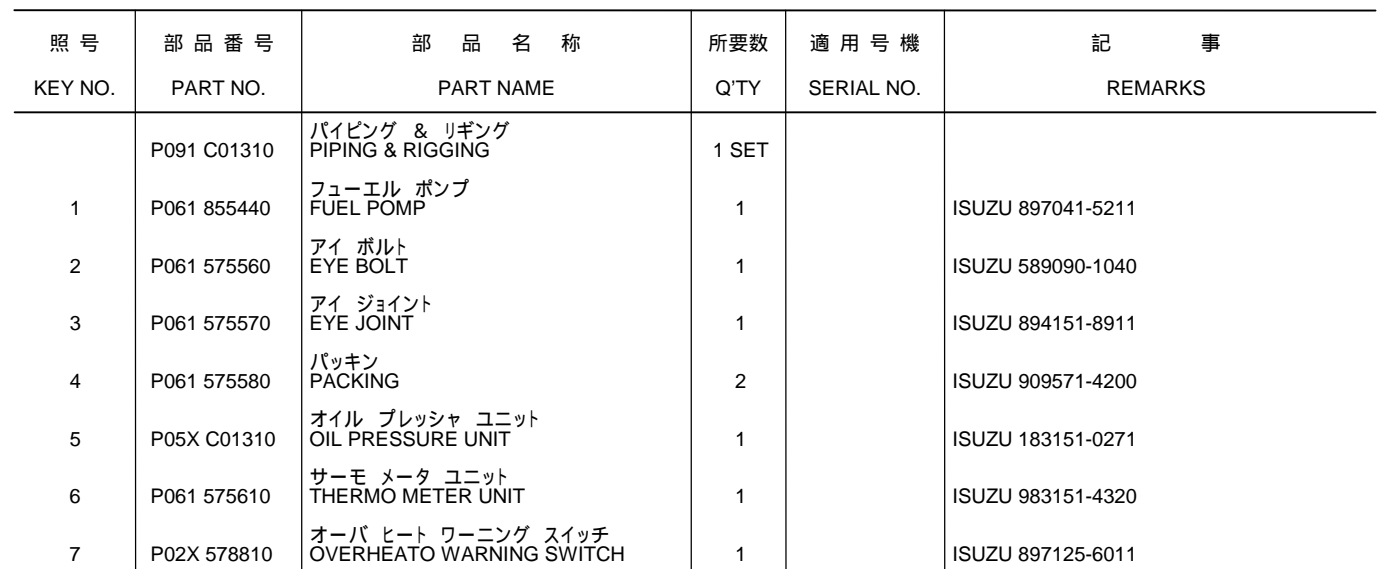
| 照 号<br>KEY NO. | 部 品 番 号<br>PART NO. | 部 品 名 称<br>PART NAME | 所要数<br>Q'TY | 適 用 号 機<br>SERIAL NO. | 記 事<br>REMARKS |
|---|---|---|---|---|---|
| | P091 C01310 | パイピング & リギング<br>PIPING & RIGGING | 1 SET | | |
| 1 | P061 855440 | フューエル ポンプ<br>FUEL POMP | 1 | | ISUZU 897041-5211 |
| 2 | P061 575560 | アイ ボルト<br>EYE BOLT | 1 | | ISUZU 589090-1040 |
| 3 | P061 575570 | アイ ジョイント<br>EYE JOINT | 1 | | ISUZU 894151-8911 |
| 4 | P061 575580 | パッキン<br>PACKING | 2 | | ISUZU 909571-4200 |
| 5 | P05X C01310 | オイル プレッシャ ユニット<br>OIL PRESSURE UNIT | 1 | | ISUZU 183151-0271 |
| 6 | P061 575610 | サーモ メータ ユニット<br>THERMO METER UNIT | 1 | | ISUZU 983151-4320 |
| 7 | P02X 578810 | オーバ ヒート ワーニング スイッチ<br>OVERHEATO WARNING SWITCH | 1 | | ISUZU 897125-6011 |